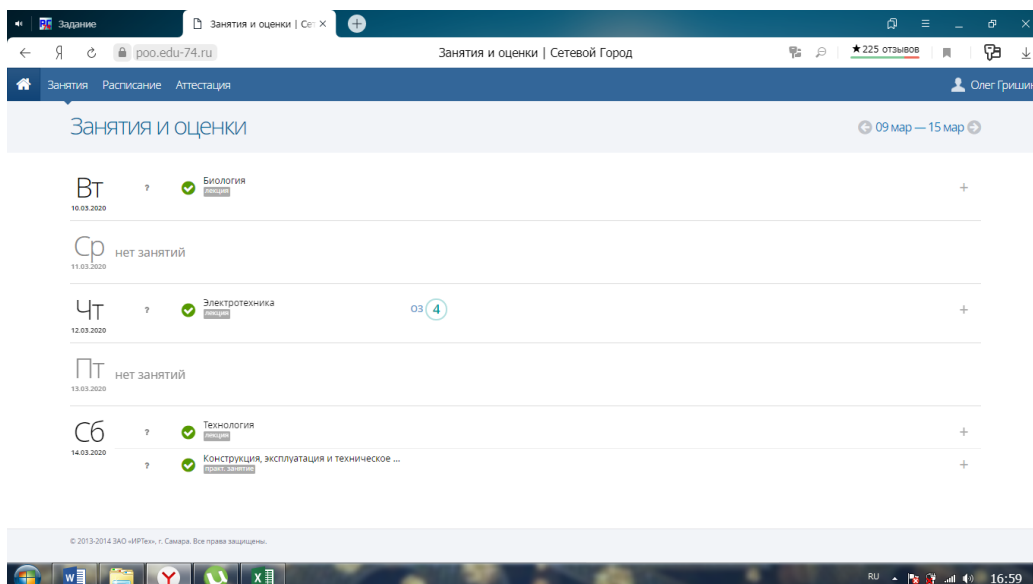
Задание
Занятия и оценки | Се ×
Я
poo.edu-74.ru
Занятия и оценки | Сетевой Город
★225 отзывов
Занятия Расписание Аттестация
Олег Гриши

Занятия и оценки
09 мар — 15 мар

Вт
10.03.2020
?
Биология
лекция
+

Ср нет занятий
11.03.2020

Чт
12.03.2020
?
Электротехника
лекция
оз 4
+

Пт нет занятий
13.03.2020

Сб
14.03.2020
?
Технология
лекция
+
?
Конструкция, эксплуатация и техническое ...
практ. занятие
+

© 2013-2014 ЗАО «ИРТех», г. Самара. Все права защищены.

RU 16:59